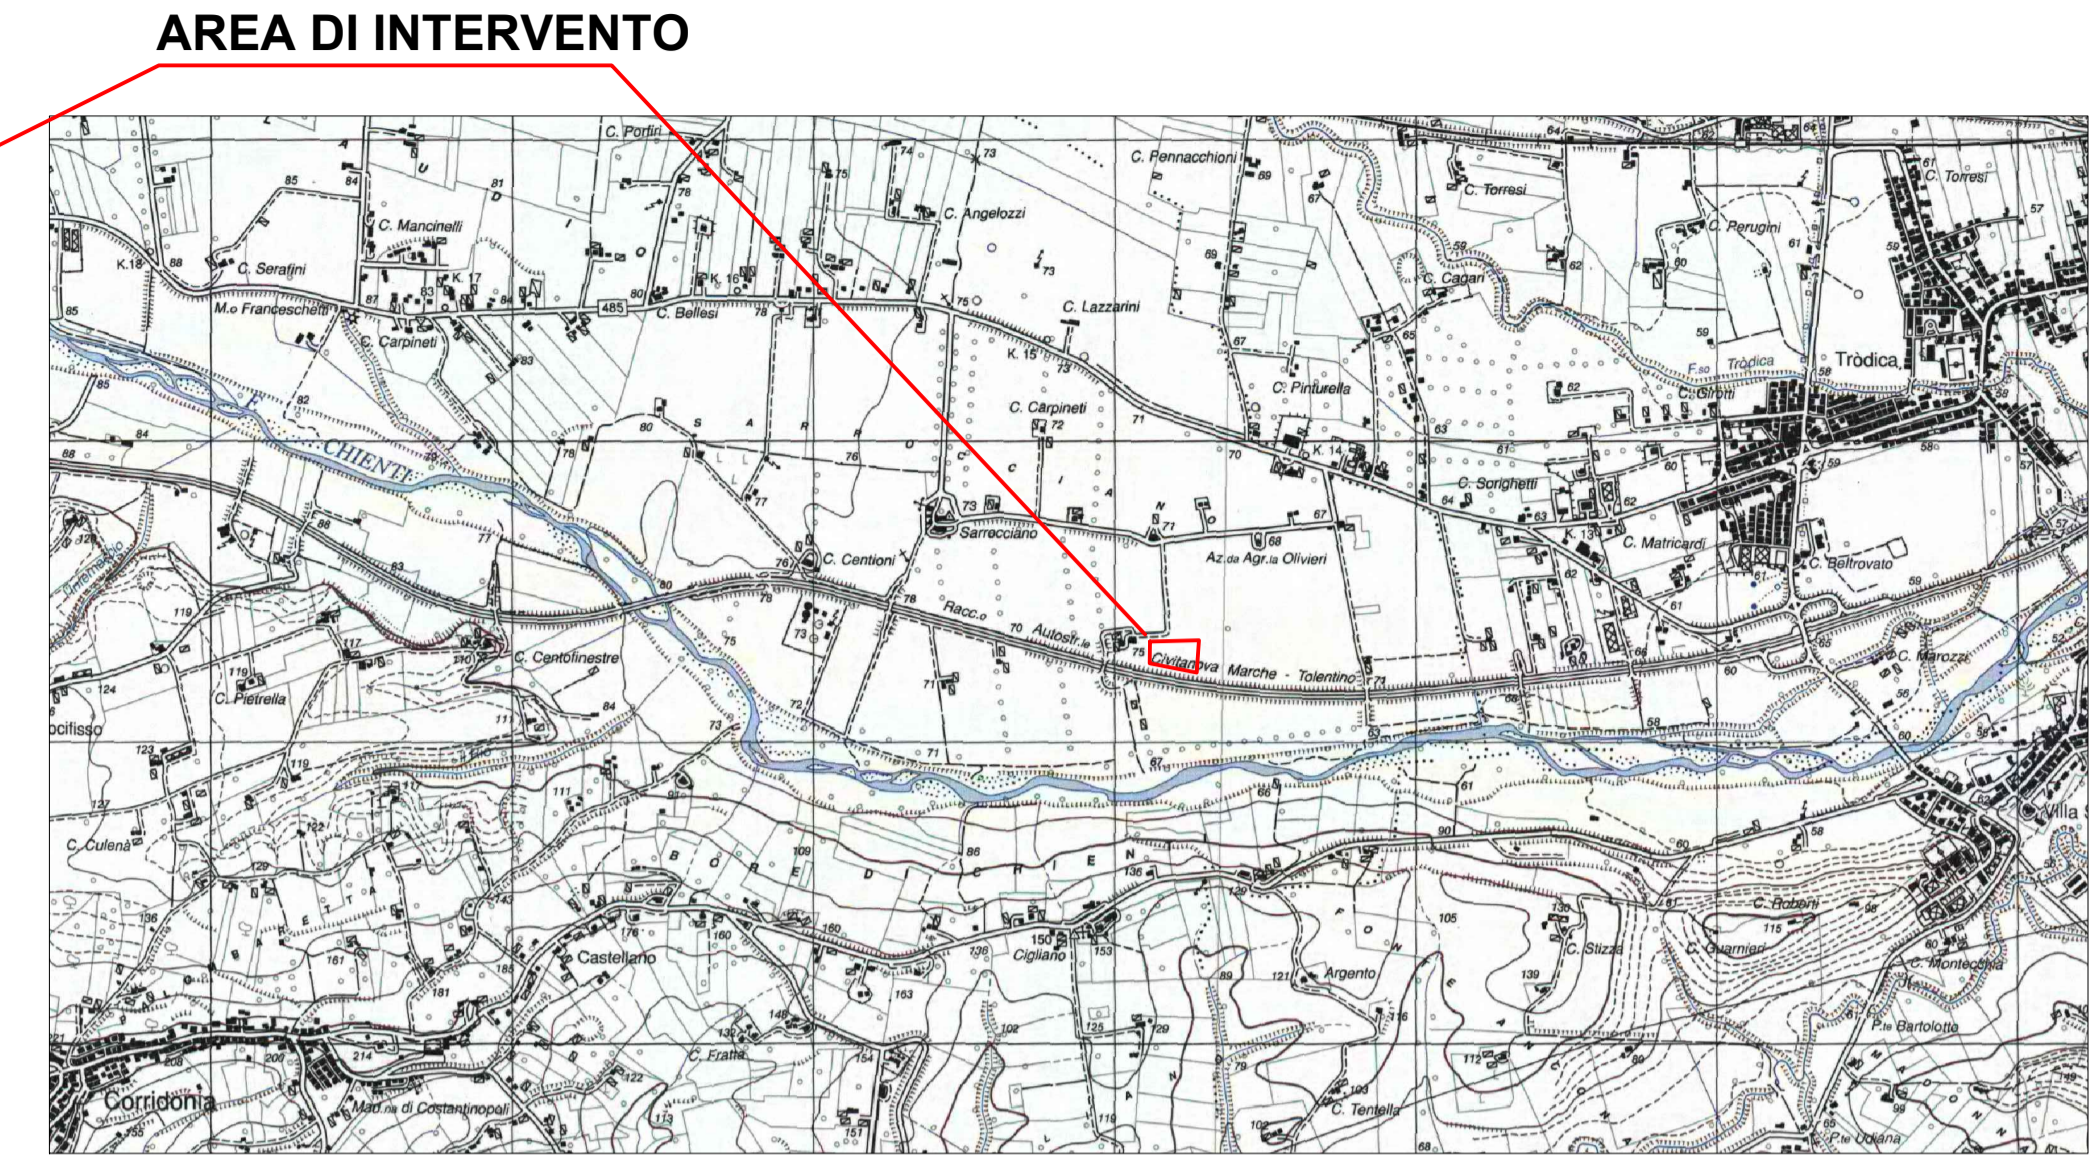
AREA DI INTERVENTO

C. Porfiri
73
C. Pennacchioni
69
64
C. Torresi
C. Torresi
57
85
84
81
C. Mancinelli
C. Angelozzi
C. Perugini
K.18
88
C. Serafini
K. 17
K. 16
73
69
C. Cagari
59
M.o Franceschetti
485
C. Bellesi
75
C. Lazzarini
85
C. Carpineti
83
K. 15
67
F.so Tròdica
Tròdica
C. Pinturella
C.Giroldi
82
C. Carpineti
72
71
62
84
80
S
A
R
R
O
70
K. 14
C. Sorighetti
88
CHIENTI
76
C
C
I
A
N
O
63
59
57
77
73
Sarrocciano
68
67
K. 13
C. Matricardi
83
88
77
C. Centioni
Az.da Agr.la Olivieri
C. Beltrovato
80
76
79
59
119
78
Racc.o
70
Autostr.le
Civitanova Marche - Tolentino
71
C. Marozzi
117
C. Centofinestre
75
73
75
124
119
C. Pietrella
71
84
cifisso
111
73
72
71
63
58
60
123
119
67
61
Villa
127
C. Culenà
122
111
109
B
O
R
E
86
C
H
I
E
N
T
I
90
58
129
136
129
F
O
N
T
E
A
N
C
O
N
A
C. Roberti
136
E
T
T
A
176
Castellano
160
160
136
150
Cigliano
153
105
130
C. Stizza
C. Guarnieri
115
161
185
181
163
89
121
Argento
139
C. Montecchia
P.te Bartolotto
208
214
132
148
102
125
129
116
80
112
208
C. Fratta
154
Corridonia
Mad.na di Costantinopoli
122
113
119
103
C. Tentella
102
79
68
99
P.te Udiana